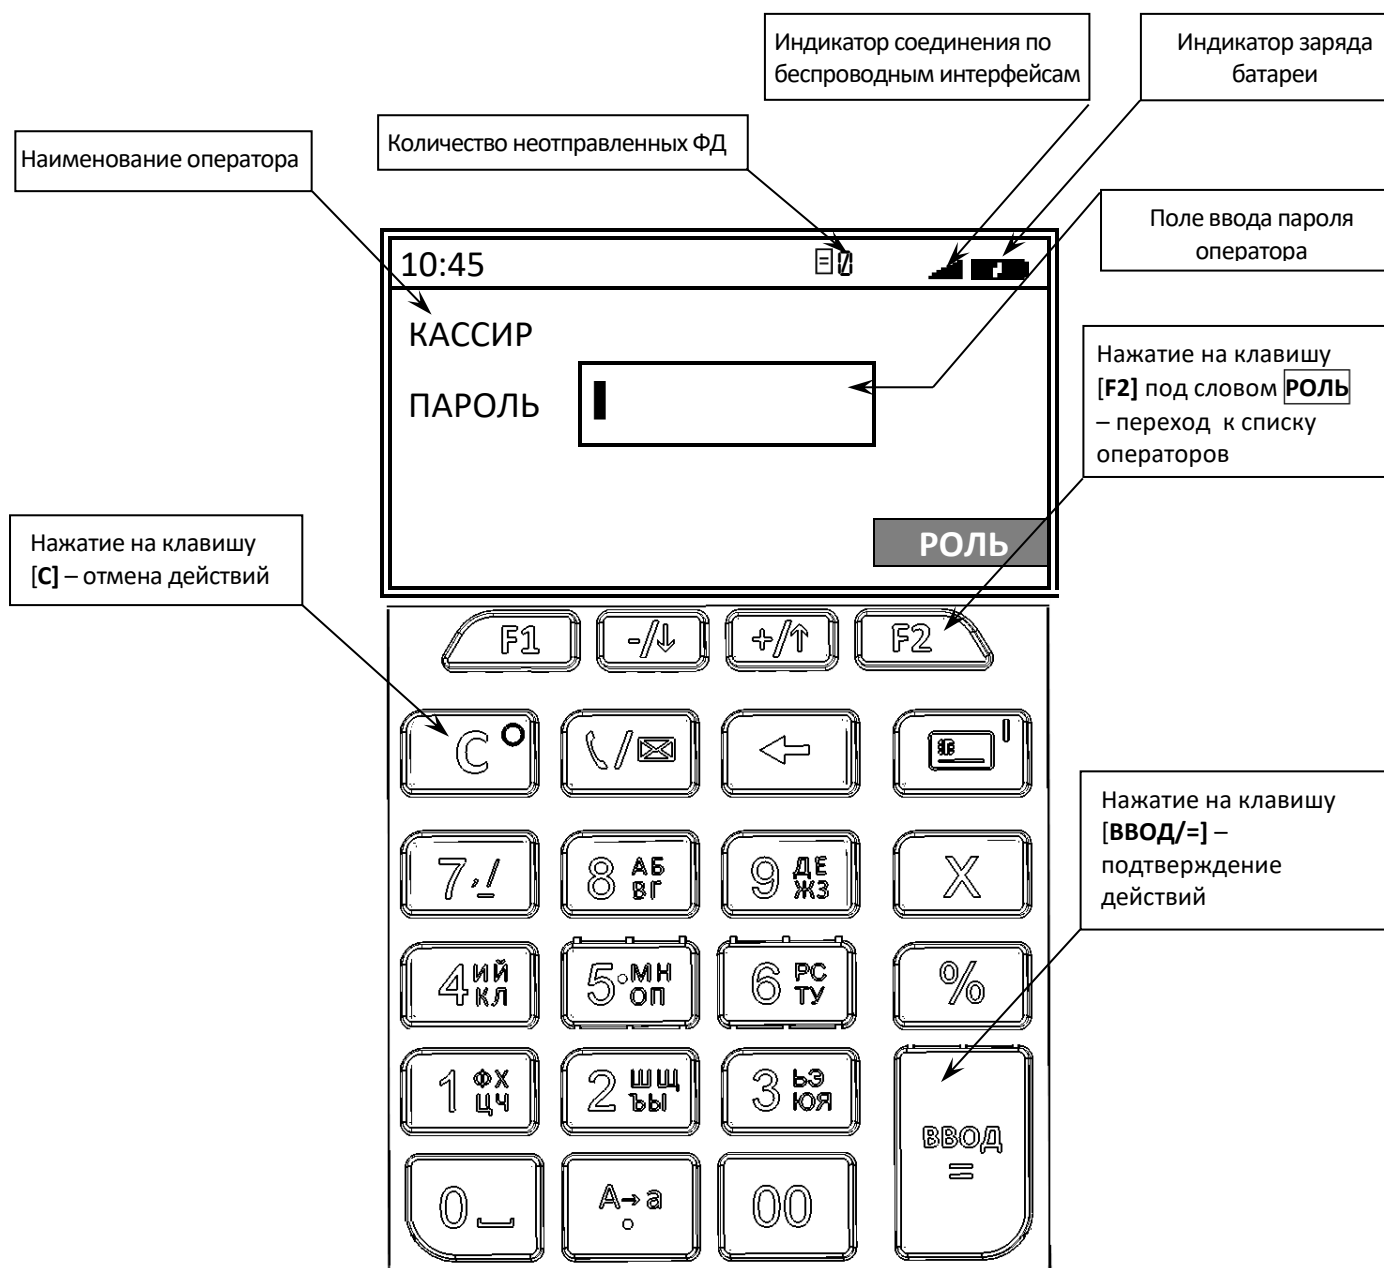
Индикатор соединения по беспроводным интерфейсам

Индикатор заряда батареи

Количество неотправленных ФД

Наименование оператора

Поле ввода пароля оператора

10:45

0

КАССИР

ПАРОЛЬ

Нажатие на клавишу [**F2]** под словом **РОЛЬ** – переход к списку операторов

Нажатие на клавишу [**C]** – отмена действий

РОЛЬ

F1

-/↓

+/↑

F2

C

←

Нажатие на клавишу [**ВВОД/=]** – подтверждение действий

7 ,!

8 АБ ВГ

9 ДЕ ЖЗ

X

4 ИЙ КЛ

5 МН ОП

6 РС ТУ

%

1 ФХ ЦЧ

2 ШЩ ЪЫ

3 ЬЭ ЮЯ

ВВОД =

0

A→a

00